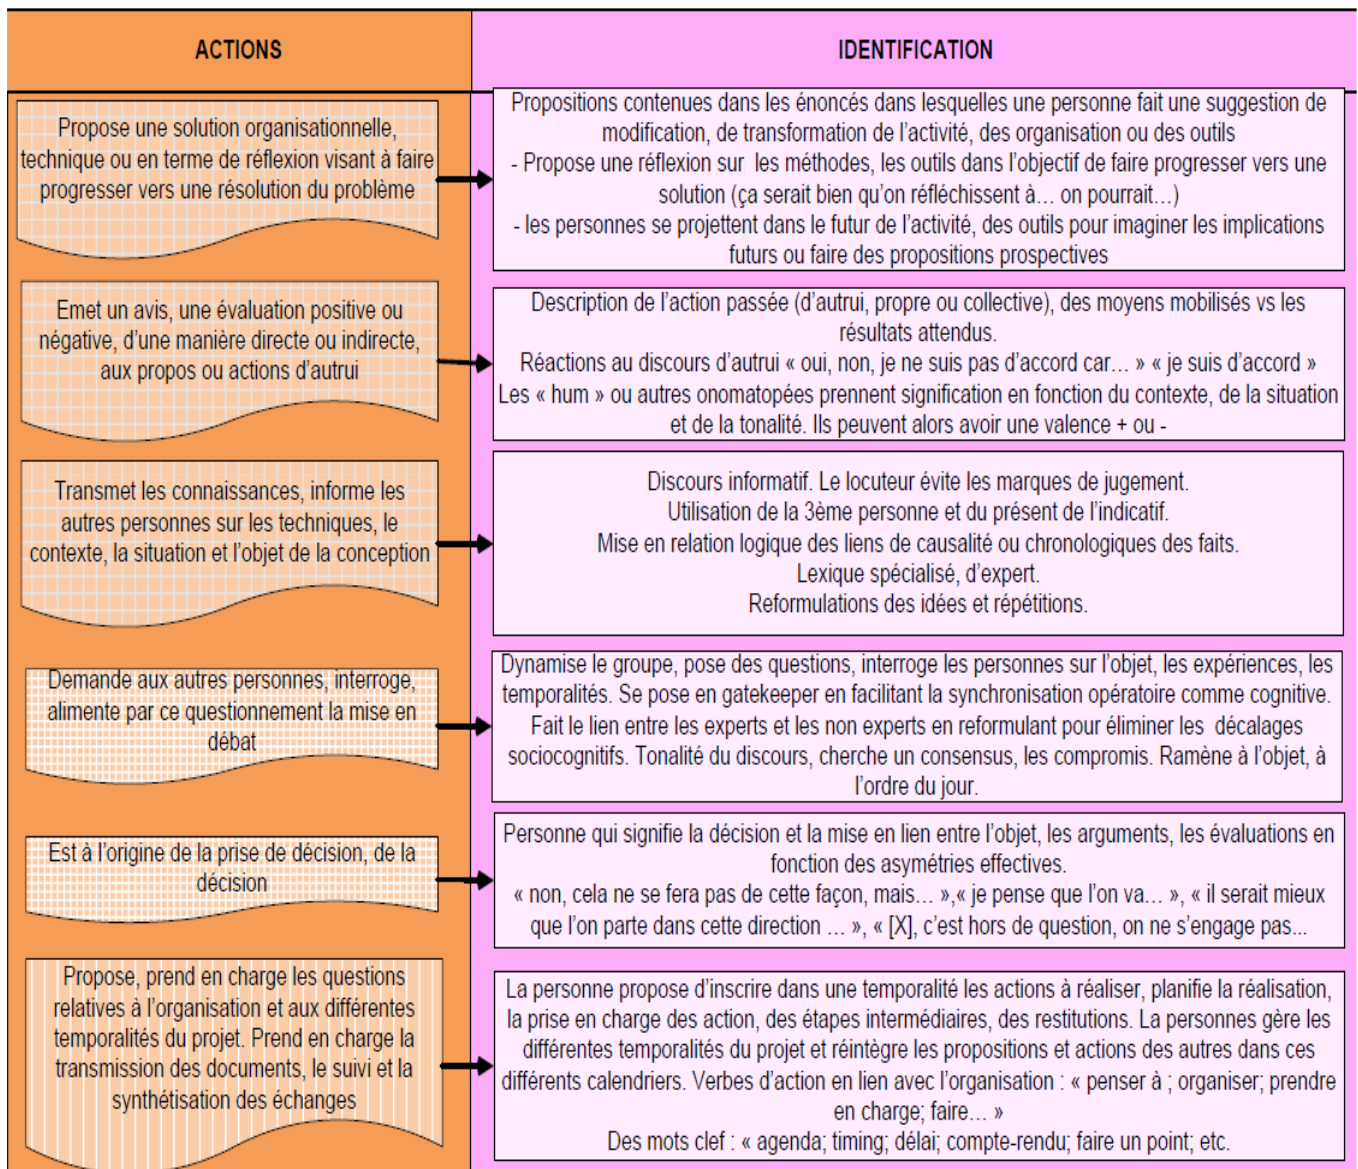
| ACTIONS | IDENTIFICATION |
|---|---|
| Propose une solution organisationnelle, technique ou en terme de réflexion visant à faire progresser vers une résolution du problème | Propositions contenues dans les énoncés dans lesquelles une personne fait une suggestion de modification, de transformation de l'activité, des organisation ou des outils<br>- Propose une réflexion sur les méthodes, les outils dans l'objectif de faire progresser vers une solution (ça serait bien qu'on réfléchissent à… on pourrait…)<br>- les personnes se projettent dans le futur de l'activité, des outils pour imaginer les implications futurs ou faire des propositions prospectives |
| Emet un avis, une évaluation positive ou négative, d'une manière directe ou indirecte, aux propos ou actions d'autrui | Description de l'action passée (d'autrui, propre ou collective), des moyens mobilisés vs les résultats attendus.<br>Réactions au discours d'autrui « oui, non, je ne suis pas d'accord car… » « je suis d'accord »<br>Les « hum » ou autres onomatopées prennent signification en fonction du contexte, de la situation et de la tonalité. Ils peuvent alors avoir une valence + ou - |
| Transmet les connaissances, informe les autres personnes sur les techniques, le contexte, la situation et l'objet de la conception | Discours informatif. Le locuteur évite les marques de jugement.<br>Utilisation de la 3ème personne et du présent de l'indicatif.<br>Mise en relation logique des liens de causalité ou chronologiques des faits.<br>Lexique spécialisé, d'expert.<br>Reformulations des idées et répétitions. |
| Demande aux autres personnes, interroge, alimente par ce questionnement la mise en débat | Dynamise le groupe, pose des questions, interroge les personnes sur l'objet, les expériences, les temporalités. Se pose en gatekeeper en facilitant la synchronisation opératoire comme cognitive. Fait le lien entre les experts et les non experts en reformulant pour éliminer les décalages sociocognitifs. Tonalité du discours, cherche un consensus, les compromis. Ramène à l'objet, à l'ordre du jour. |
| Est à l'origine de la prise de décision, de la décision | Personne qui signifie la décision et la mise en lien entre l'objet, les arguments, les évaluations en fonction des asymétries effectives.<br>« non, cela ne se fera pas de cette façon, mais… »,« je pense que l'on va… », « il serait mieux que l'on parte dans cette direction … », « [X], c'est hors de question, on ne s'engage pas... |
| Propose, prend en charge les questions relatives à l'organisation et aux différentes temporalités du projet. Prend en charge la transmission des documents, le suivi et la synthétisation des échanges | La personne propose d'inscrire dans une temporalité les actions à réaliser, planifie la réalisation, la prise en charge des action, des étapes intermédiaires, des restitutions. La personnes gère les différentes temporalités du projet et réintègre les propositions et actions des autres dans ces différents calendriers. Verbes d'action en lien avec l'organisation : « penser à ; organiser; prendre en charge; faire… »<br>Des mots clef : « agenda; timing; délai; compte-rendu; faire un point; etc. |